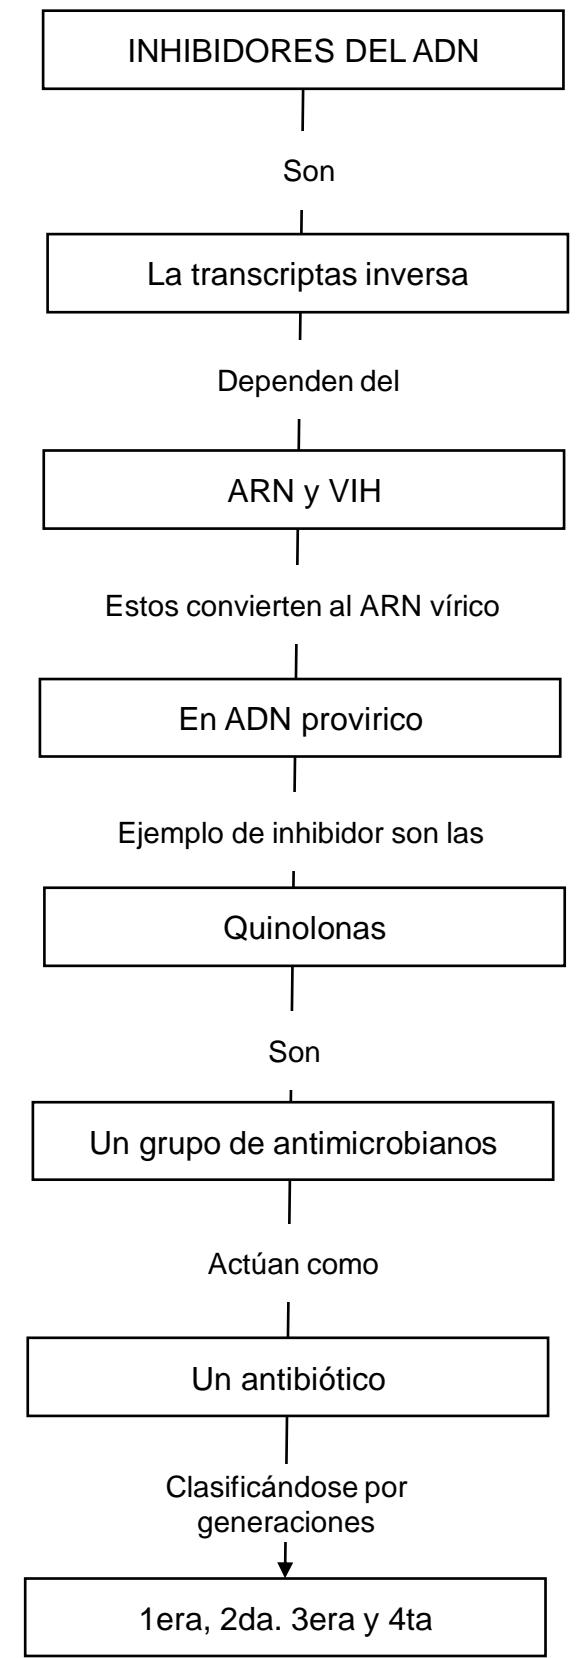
INHIBIDORES DEL ADN

Son

La transcriptas inversa

Dependen del

ARN y VIH

Estos convierten al ARN vírico

En ADN provirico

Ejemplo de inhibidor son las

Quinolonas

Son

Un grupo de antimicrobianos

Actúan como

Un antibiótico

Clasificándose por generaciones

1era, 2da. 3era y 4ta